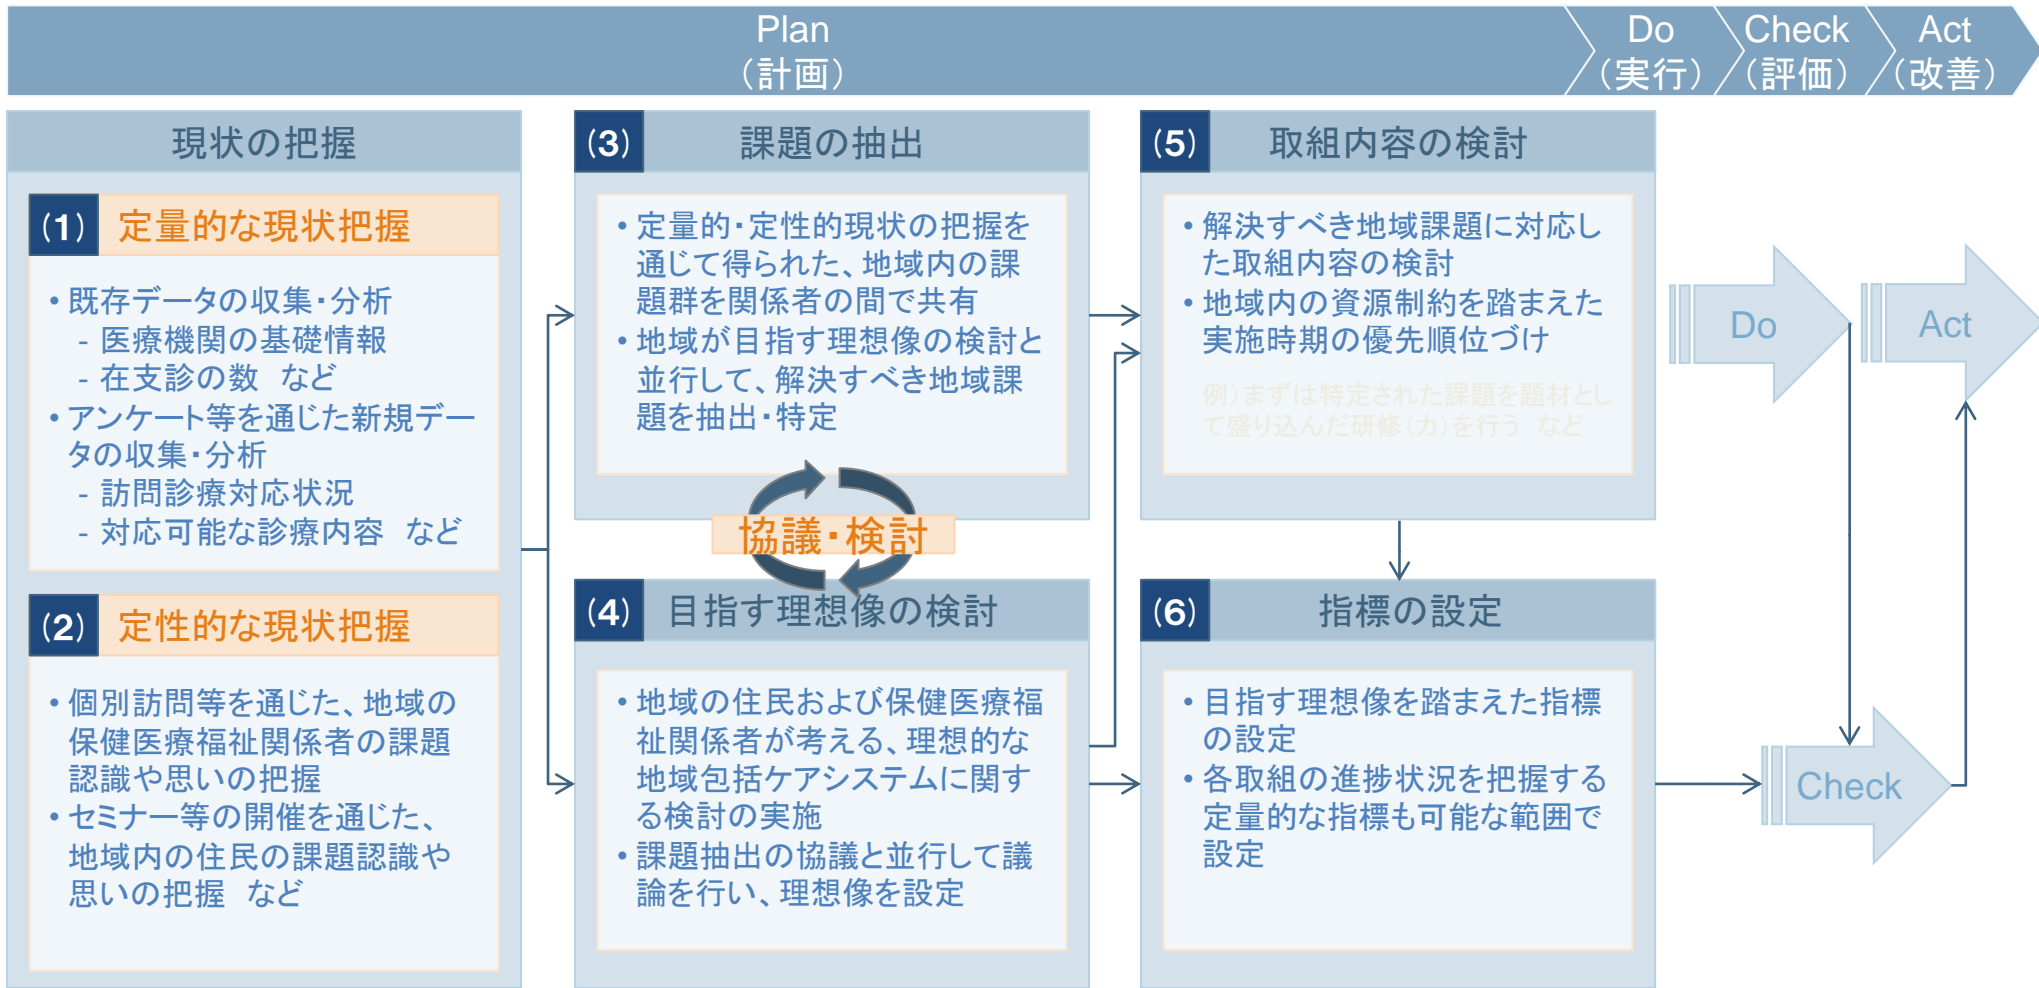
Plan
（計画）

Do
（実行）

Check
（評価）

Act
（改善）

現状の把握

（1） 定量的な現状把握

• 既存データの収集・分析
- 医療機関の基礎情報
- 在支診の数　など
• アンケート等を通じた新規データの収集・分析
- 訪問診療対応状況
- 対応可能な診療内容　など

（2） 定性的な現状把握

• 個別訪問等を通じた、地域の保健医療福祉関係者の課題認識や思いの把握
• セミナー等の開催を通じた、地域内の住民の課題認識や思いの把握　など

（3） 課題の抽出

• 定量的・定性的現状の把握を通じて得られた、地域内の課題群を関係者の間で共有
• 地域が目指す理想像の検討と並行して、解決すべき地域課題を抽出・特定

協議・検討

（4） 目指す理想像の検討

• 地域の住民および保健医療福祉関係者が考える、理想的な地域包括ケアシステムに関する検討の実施
• 課題抽出の協議と並行して議論を行い、理想像を設定

（5） 取組内容の検討

• 解決すべき地域課題に対応した取組内容の検討
• 地域内の資源制約を踏まえた実施時期の優先順位づけ

例）まずは特定された課題を題材として盛り込んだ研修（カ）を行う　など

（6） 指標の設定

• 目指す理想像を踏まえた指標の設定
• 各取組の進捗状況を把握する定量的な指標も可能な範囲で設定

Do

Act

Check